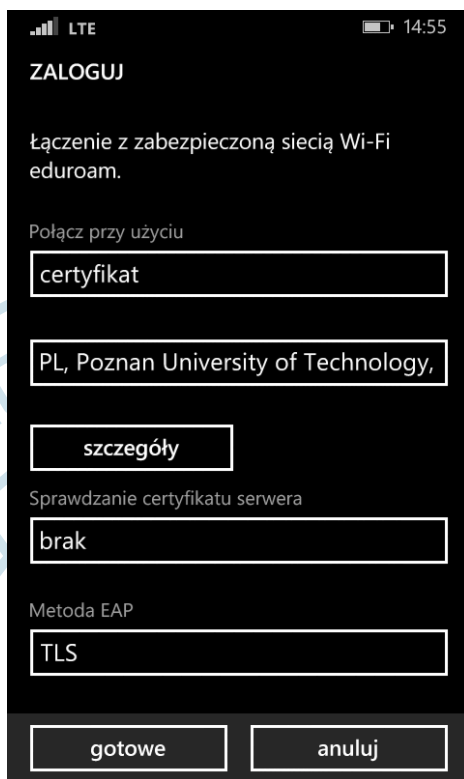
LTE 14:55

ZALOGUJ

Łączenie z zabezpieczoną siecią Wi-Fi eduroam.

Połącz przy użyciu

certyfikat

PL, Poznan University of Technology,

szczegóły

Sprawdzanie certyfikatu serwera

brak

Metoda EAP

TLS

gotowe

anuluj